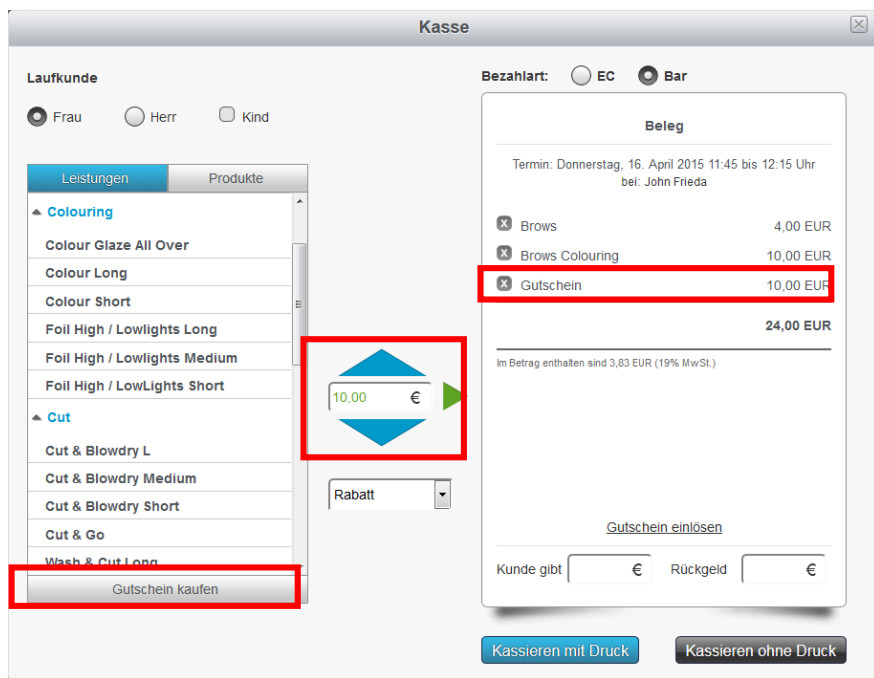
Kasse

Laufkunde

Frau Herr Kind

Leistungen | Produkte

Colouring
Colour Glaze All Over
Colour Long
Colour Short
Foil High / Lowlights Long
Foil High / Lowlights Medium
Foil High / LowLights Short
Cut
Cut & Blowdry L
Cut & Blowdry Medium
Cut & Blowdry Short
Cut & Go
Wash & Cut Long

Gutschein kaufen

10,00 €

Rabatt

Bezahlart: EC Bar

Beleg

Termin: Donnerstag, 16. April 2015 11:45 bis 12:15 Uhr
bei: John Frieda

Brows 4,00 EUR
Brows Colouring 10,00 EUR
Gutschein 10,00 EUR

24,00 EUR

Im Betrag enthalten sind 3,83 EUR (19% MwSt.)

Gutschein einlösen

Kunde gibt € Rückgeld €

Kassieren mit Druck Kassieren ohne Druck